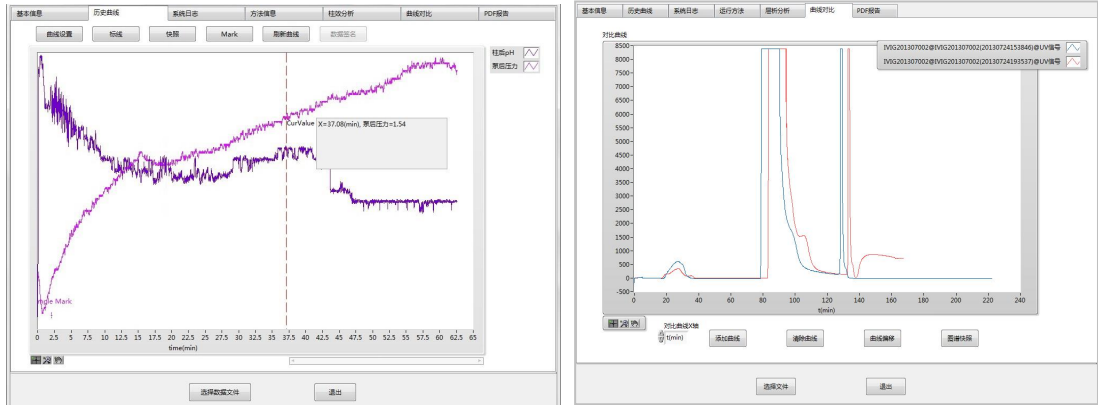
基本信息 历史曲线 系统日志 方法信息 柱效分析 曲线对比 PDF报告

曲线设置 标线 快照 Mark 刷新曲线 数据签名

柱前pH
泵后压力

CurValue X=37.08(min), 泵后压力=1.54

ngle Mark

0 2.5 5 7.5 10 12.5 15 17.5 20 22.5 25 27.5 30 32.5 35 37.5 40 42.5 45 47.5 50 52.5 55 57.5 60 62.5 65
time(min)

选择数据文件 退出

基本信息 历史曲线 系统日志 运行方法 层析分析 曲线对比 PDF报告

对比曲线

IVIG201307002@IVIG201307002(20130724153846)@UV信号
IVIG201307002@IVIG201307002(20130724193537)@UV信号

8500 8000 7500 7000 6500 6000 5500 5000 4500 4000 3500 3000 2500 2000 1500 1000 500 0 -500

0 20 40 60 80 100 120 140 160 180 200 220 240
t(min)

对比曲线X轴
t(min)

添加曲线 清除曲线 曲线偏移 图谱快照

选择文件 退出